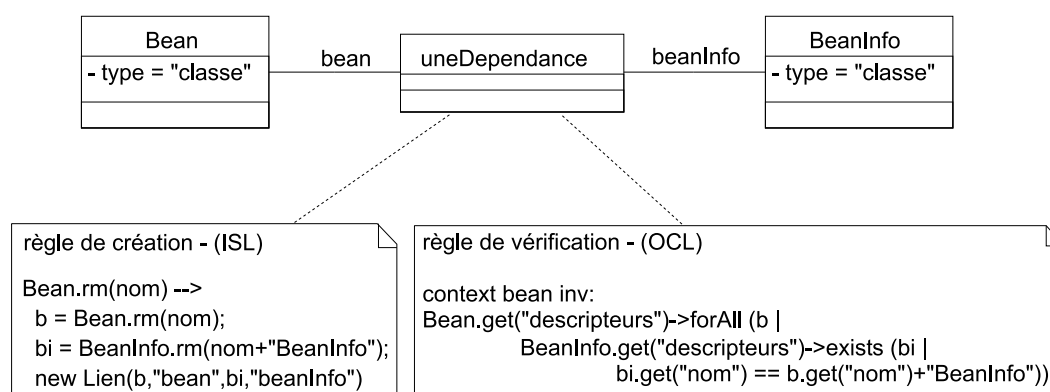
Bean
- type = "classe"

bean

uneDependance

beanInfo

BeanInfo
- type = "classe"

règle de création - (ISL)

Bean.rm(nom) -->
b = Bean.rm(nom);
bi = BeanInfo.rm(nom+"BeanInfo");
new Lien(b,"bean",bi,"beanInfo")

règle de vérification - (OCL)

context bean inv:
Bean.get("descripteurs")->forAll (b |
BeanInfo.get("descripteurs")->exists (bi |
bi.get("nom") == b.get("nom")+"BeanInfo"))